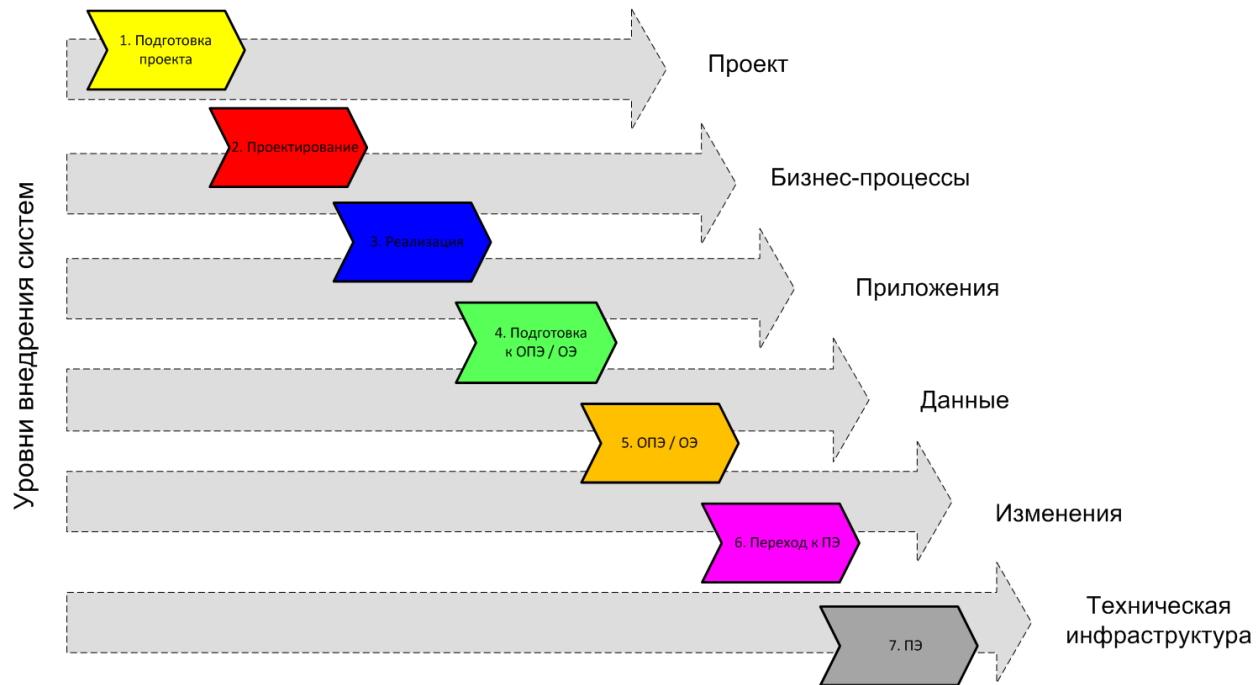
Уровни внедрения систем

1. Подготовка проекта

Проект

2. Проектирование

Бизнес-процессы

3. Реализация

Приложения

4. Подготовка к ОПЭ / ОЭ

Данные

5. ОПЭ / ОЭ

Изменения

6. Переход к ПЭ

Техническая инфраструктура

7. ПЭ